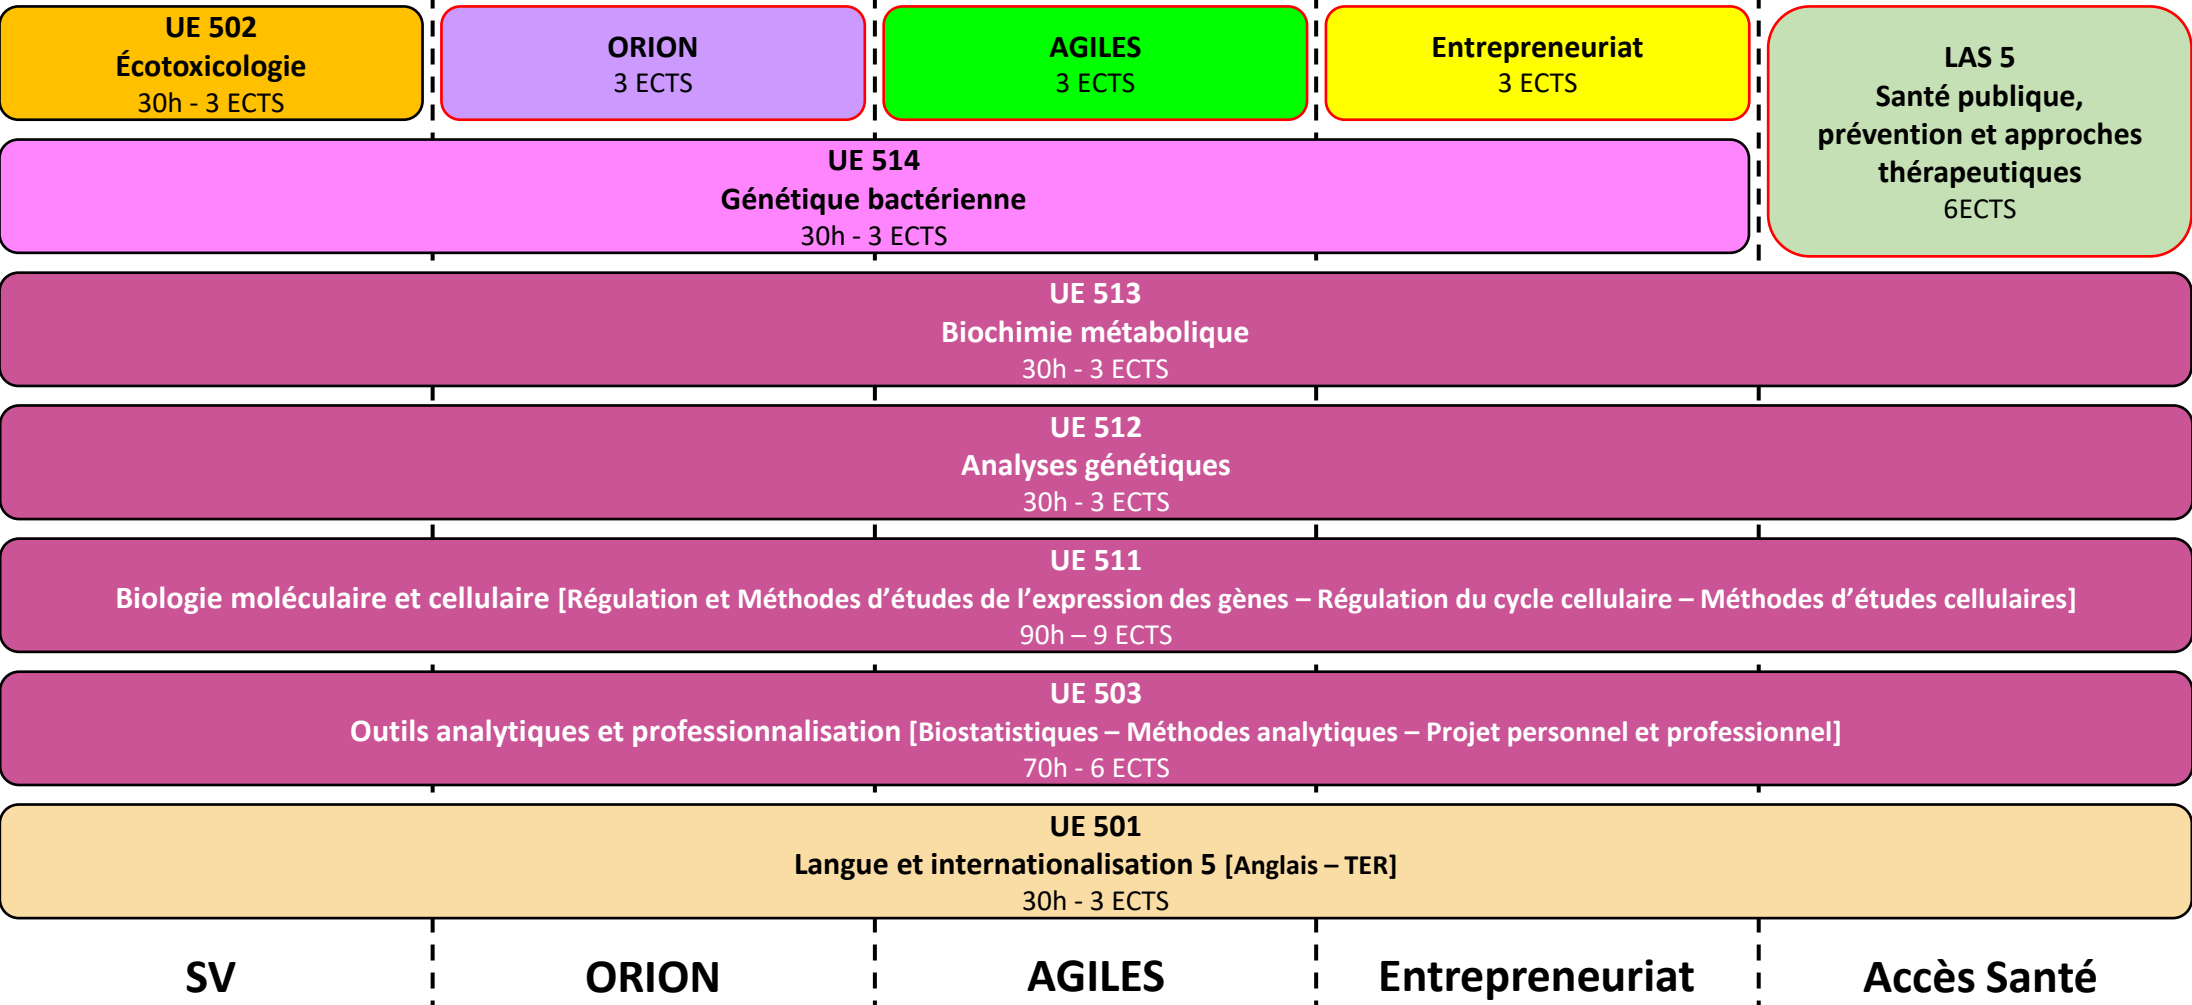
UE 502
Écotoxicologie
30h - 3 ECTS

ORION
3 ECTS

AGILES
3 ECTS

Entrepreneuriat
3 ECTS

LAS 5
Santé publique, prévention et approches thérapeutiques
6ECTS

UE 514
Génétique bactérienne
30h - 3 ECTS

UE 513
Biochimie métabolique
30h - 3 ECTS

UE 512
Analyses génétiques
30h - 3 ECTS

UE 511
Biologie moléculaire et cellulaire [Régulation et Méthodes d'études de l'expression des gènes – Régulation du cycle cellulaire – Méthodes d'études cellulaires]
90h – 9 ECTS

UE 503
Outils analytiques et professionnalisation [Biostatistiques – Méthodes analytiques – Projet personnel et professionnel]
70h - 6 ECTS

UE 501
Langue et internationalisation 5 [Anglais – TER]
30h - 3 ECTS

SV

ORION

AGILES

Entrepreneuriat

Accès Santé